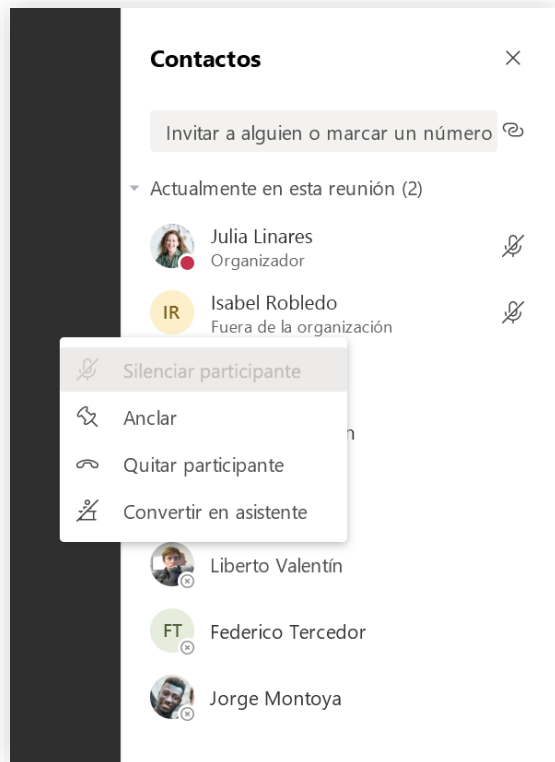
Contactos

Invitar a alguien o marcar un número

Actualmente en esta reunión (2)

Julia Linares
Organizador

IR Isabel Robledo
Fuera de la organización

Silenciar participante

Anclar

Quitar participante

Convertir en asistente

n

Liberto Valentín

FT Federico Tercedor

Jorge Montoya